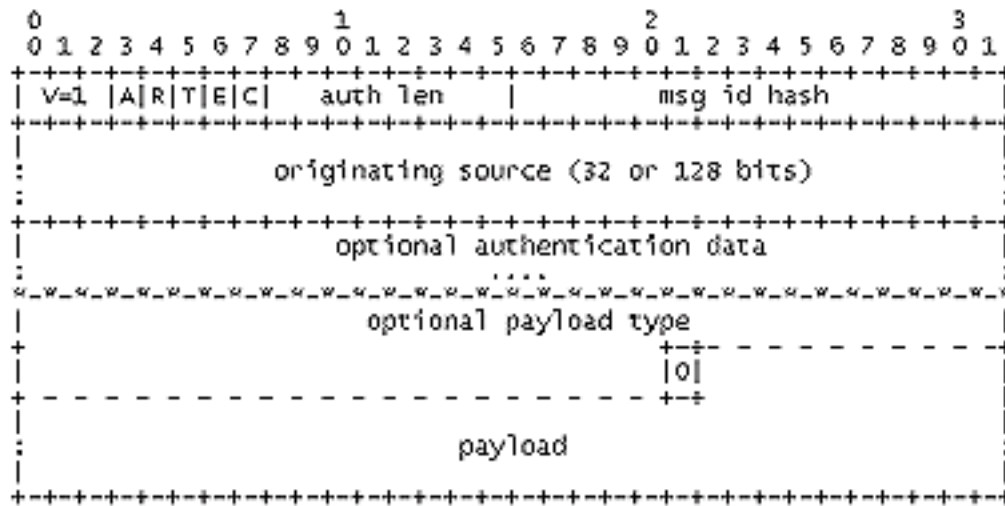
0 1 2 3
0 1 2 3 4 5 6 7 8 9 0 1 2 3 4 5 6 7 8 9 0 1 2 3 4 5 6 7 8 9 0 1

| V=1 |A|R|T|E|C| auth len | msg id hash |

| originating source (32 or 128 bits) |

| optional authentication data |
: .... :

| optional payload type |
|0|

| payload |